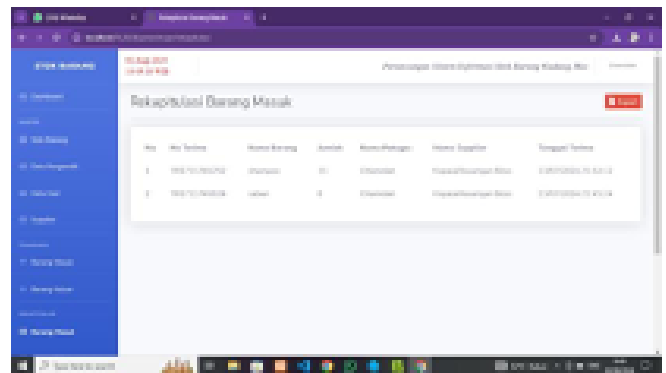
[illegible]

Rekapitulasi Barang Masuk

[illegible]

| No | No Transaksi | Nama Barang | Jumlah | Nama Pelanggan | Nama Supplier | Tanggal Transaksi |
|---|---|---|---|---|---|---|
| 1 | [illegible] | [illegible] | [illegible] | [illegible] | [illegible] | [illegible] |
| 2 | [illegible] | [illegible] | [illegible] | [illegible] | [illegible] | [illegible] |